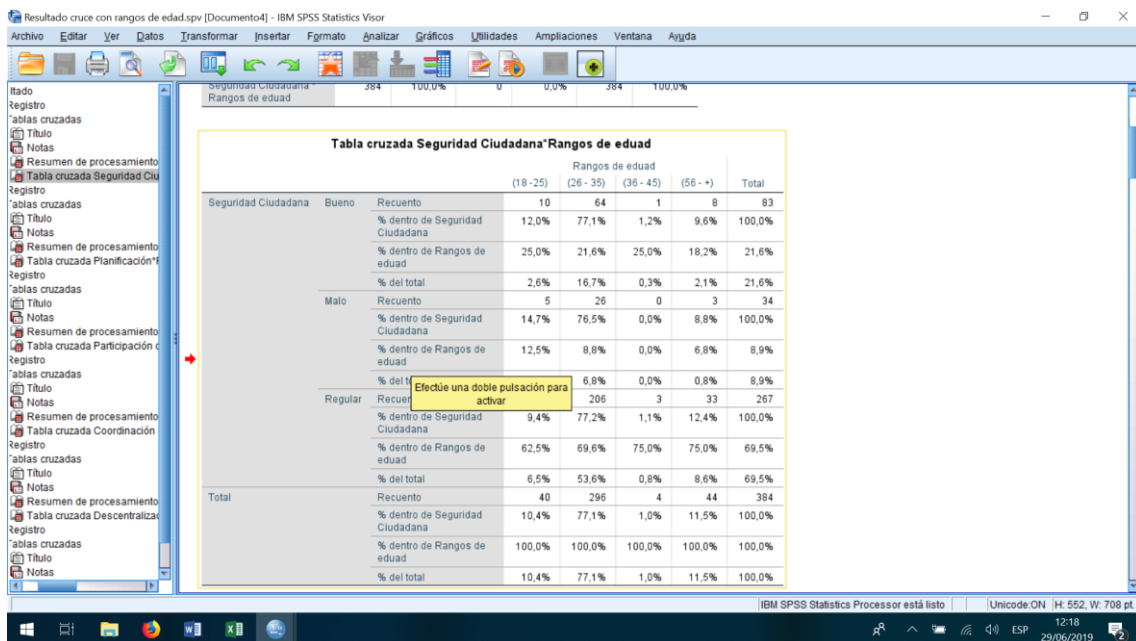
Resultado cruce con rangos de edad.spv [Documento4] - IBM SPSS Statistics Visor

Archivo Editar Ver Datos Transformar Insertar Formato Analizar Gráficos Utilidades Ampliaciones Ventana Ayuda

ltado
Registro
ablas cruzadas
Título
Notas
Resumen de procesamiento
Tabla cruzada Seguridad Ciu
Registro
ablas cruzadas
Título
Notas
Resumen de procesamiento
Tabla cruzada Planificación*F
Registro
ablas cruzadas
Título
Notas
Resumen de procesamiento
Tabla cruzada Participación c
Registro
ablas cruzadas
Título
Notas
Resumen de procesamiento
Tabla cruzada Coordinación
Registro
ablas cruzadas
Título
Notas
Resumen de procesamiento
Tabla cruzada Descentralizac
Registro
ablas cruzadas
Título
Notas

Seguridad Ciudadana * Rangos de eduad | 384 | 100,0% | 0 | 0,0% | 384 | 100,0%

Tabla cruzada Seguridad Ciudadana*Rangos de eduad

| | | | Rangos de eduad (18 - 25) | (26 - 35) | (36 - 45) | (56 - +) | Total |
|---|---|---|---|---|---|---|---|
| Seguridad Ciudadana | Bueno | Recuento | 10 | 64 | 1 | 8 | 83 |
| | | % dentro de Seguridad Ciudadana | 12,0% | 77,1% | 1,2% | 9,6% | 100,0% |
| | | % dentro de Rangos de eduad | 25,0% | 21,6% | 25,0% | 18,2% | 21,6% |
| | | % del total | 2,6% | 16,7% | 0,3% | 2,1% | 21,6% |
| | Malo | Recuento | 5 | 26 | 0 | 3 | 34 |
| | | % dentro de Seguridad Ciudadana | 14,7% | 76,5% | 0,0% | 8,8% | 100,0% |
| | | % dentro de Rangos de eduad | 12,5% | 8,8% | 0,0% | 6,8% | 8,9% |
| | | % del t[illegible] | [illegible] | 6,8% | 0,0% | 0,8% | 8,9% |
| | Regular | Recuen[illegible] | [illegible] | 206 | 3 | 33 | 267 |
| | | % dentro de Seguridad Ciudadana | 9,4% | 77,2% | 1,1% | 12,4% | 100,0% |
| | | % dentro de Rangos de eduad | 62,5% | 69,6% | 75,0% | 75,0% | 69,5% |
| | | % del total | 6,5% | 53,6% | 0,8% | 8,6% | 69,5% |
| Total | | Recuento | 40 | 296 | 4 | 44 | 384 |
| | | % dentro de Seguridad Ciudadana | 10,4% | 77,1% | 1,0% | 11,5% | 100,0% |
| | | % dentro de Rangos de eduad | 100,0% | 100,0% | 100,0% | 100,0% | 100,0% |
| | | % del total | 10,4% | 77,1% | 1,0% | 11,5% | 100,0% |

Efectúe una doble pulsación para activar

IBM SPSS Statistics Processor está listo | Unicode:ON | H: 552, W: 708 pt.

ESP 12:18 29/06/2019